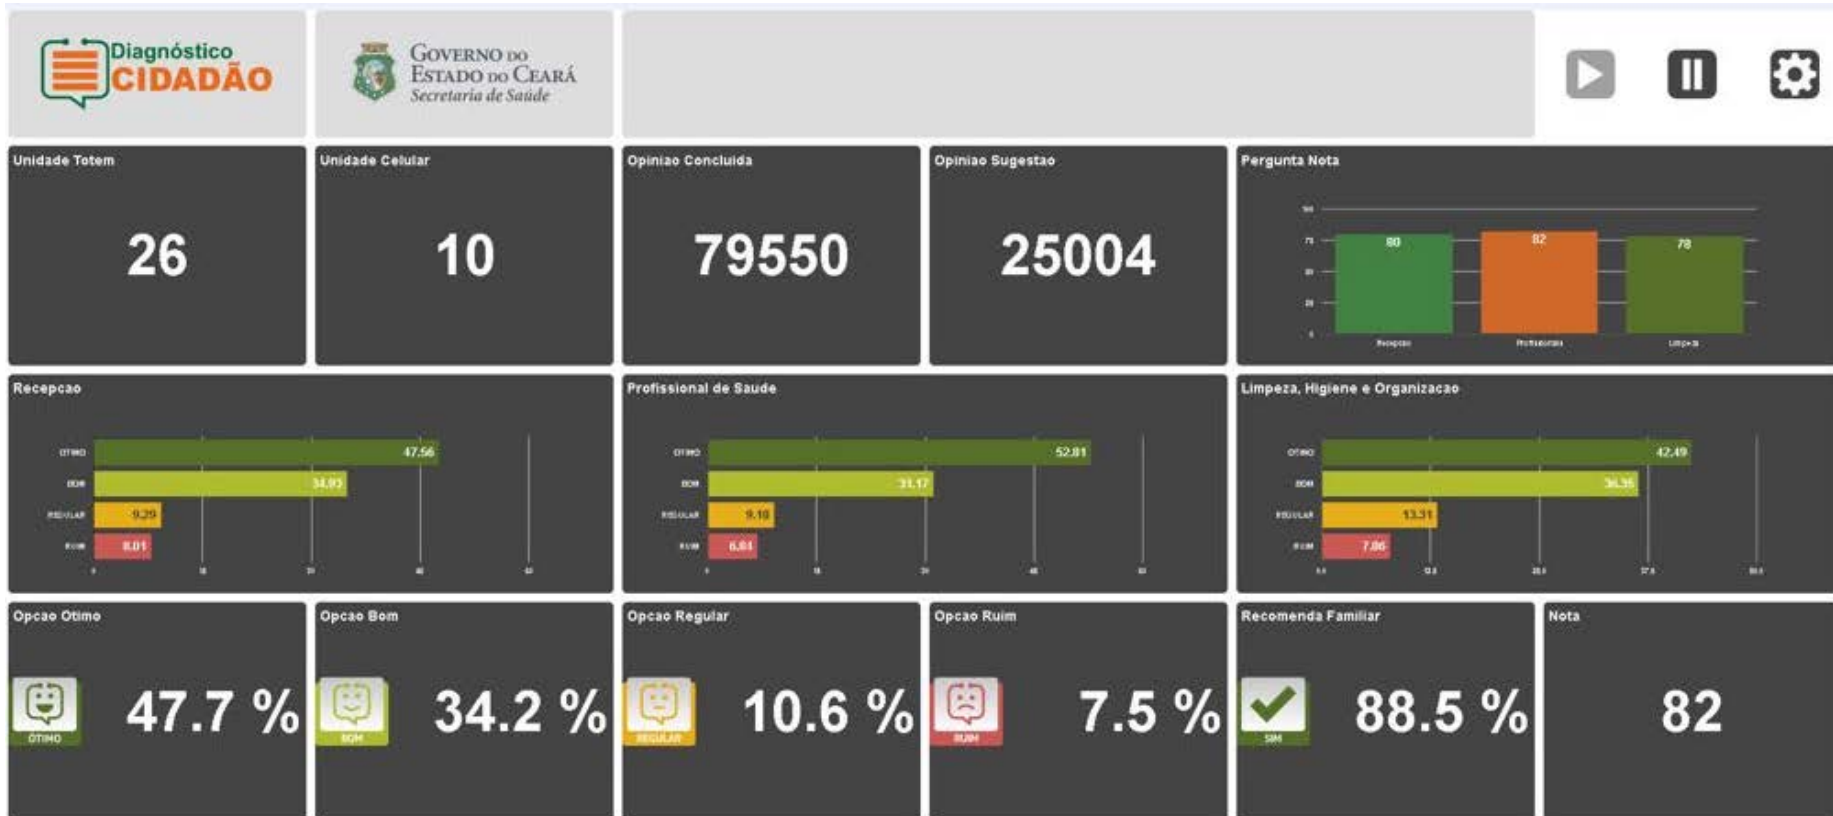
Diagnóstico CIDADÃO

GOVERNO DO ESTADO DO CEARÁ
Secretaria de Saúde

Unidade Totem
26

Unidade Celular
10

Opiniao Concluida
79550

Opiniao Sugestao
25004

Pergunta Nota
80
82
78
Recepcao
Profissionais
Limpeza

Recepcao
OTIMO 47.56
BOM 34.93
REGULAR 9.29
RUIM 8.01

Profissional de Saude
OTIMO 52.81
BOM 31.17
REGULAR 9.10
RUIM 6.84

Limpeza, Higiene e Organizacao
OTIMO 42.49
BOM 36.35
REGULAR 13.31
RUIM 7.86

Opcao Otimo
OTIMO
47.7 %

Opcao Bom
BOM
34.2 %

Opcao Regular
REGULAR
10.6 %

Opcao Ruim
RUIM
7.5 %

Recomenda Familiar
SIM
88.5 %

Nota
82